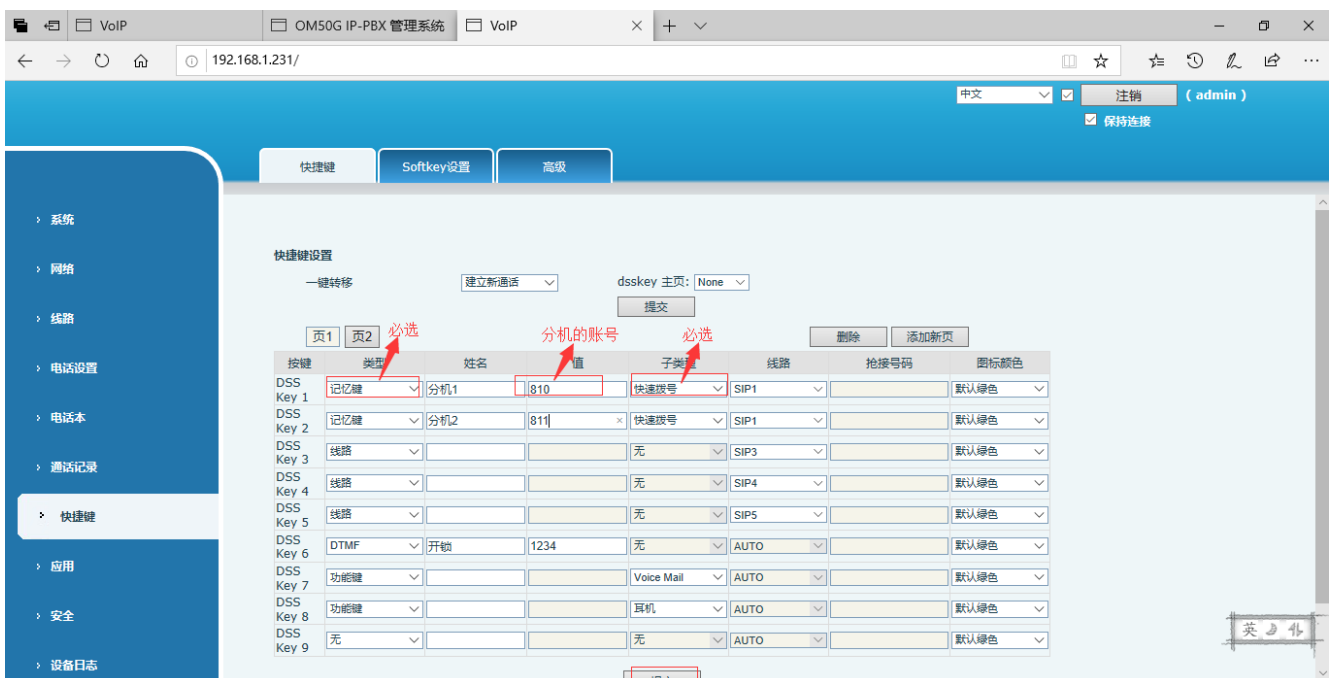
VoIP | OM50G IP-PBX 管理系统 | VoIP

192.168.1.231/

中文 注销 ( admin )
保持连接

快捷键 Softkey设置 高级

› 系统
› 网络
› 线路
› 电话设置
› 电话本
› 通话记录
› 快捷键
› 应用
› 安全
› 设备日志

快捷键设置

一键转移 建立新通话 dsskey 主页: None

提交

页1 页2 必选 分机的账号 必选 删除 添加新页

| 按键 | 类型 | 姓名 | 值 | 子类型 | 线路 | 抢接号码 | 图标颜色 |
|---|---|---|---|---|---|---|---|
| DSS Key 1 | 记忆键 | 分机1 | 810 | 快速拨号 | SIP1 | | 默认绿色 |
| DSS Key 2 | 记忆键 | 分机2 | 811 | 快速拨号 | SIP1 | | 默认绿色 |
| DSS Key 3 | 线路 | | | 无 | SIP3 | | 默认绿色 |
| DSS Key 4 | 线路 | | | 无 | SIP4 | | 默认绿色 |
| DSS Key 5 | 线路 | | | 无 | SIP5 | | 默认绿色 |
| DSS Key 6 | DTMF | 开锁 | 1234 | 无 | AUTO | | 默认绿色 |
| DSS Key 7 | 功能键 | | | Voice Mail | AUTO | | 默认绿色 |
| DSS Key 8 | 功能键 | | | 耳机 | AUTO | | 默认绿色 |
| DSS Key 9 | 无 | | | 无 | AUTO | | 默认绿色 |

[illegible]

英 ♪ 仆